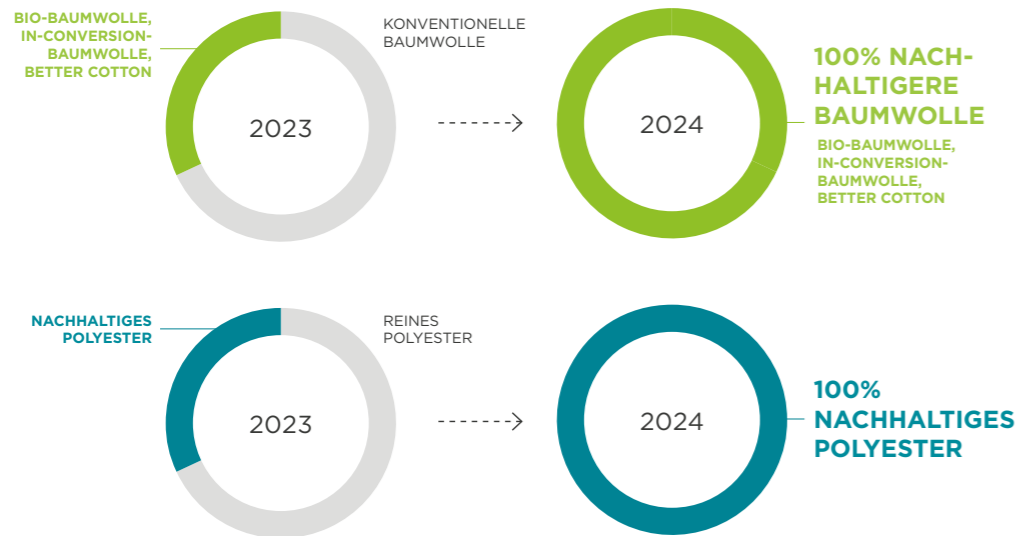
BIO-BAUMWOLLE, IN-CONVERSION-BAUMWOLLE, BETTER COTTON

KONVENTIONELLE BAUMWOLLE

2023

2024

100% NACHHALTIGERE BAUMWOLLE

BIO-BAUMWOLLE, IN-CONVERSION-BAUMWOLLE, BETTER COTTON

NACHHALTIGES POLYESTER

REINES POLYESTER

2023

2024

100% NACHHALTIGES POLYESTER